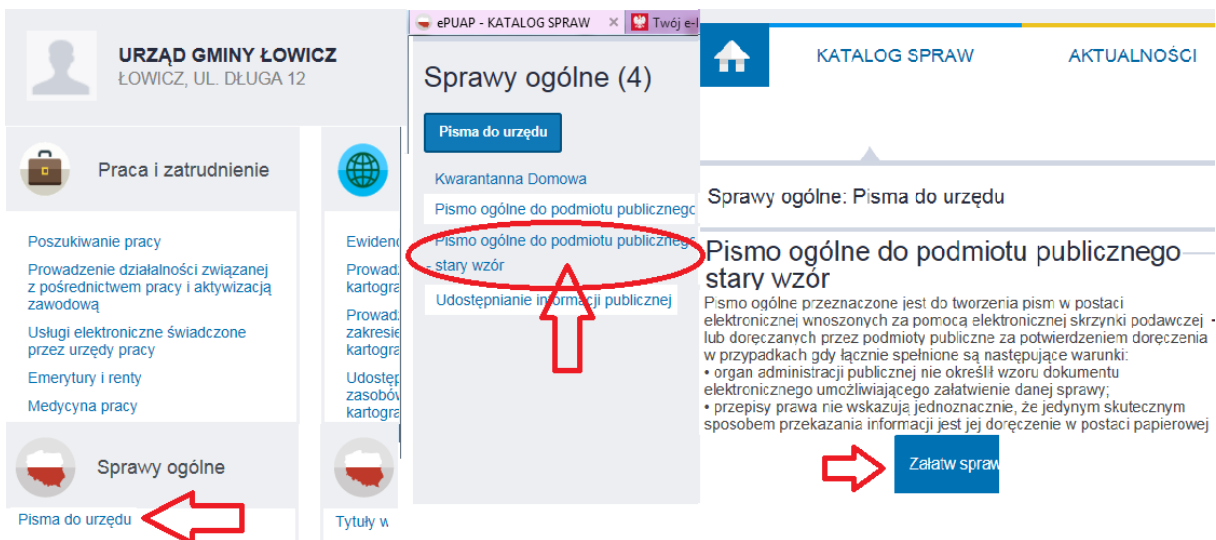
URZĄD GMINY ŁOWICZ
ŁOWICZ, UL. DŁUGA 12

Praca i zatrudnienie

Poszukiwanie pracy
Prowadzenie działalności związanej z pośrednictwem pracy i aktywizacją zawodową
Usługi elektroniczne świadczone przez urzędy pracy
Emerytury i renty
Medycyna pracy

Sprawy ogólne
Pisma do urzędu

Ewiden
Prowad kartogra
Prowad zakresie kartogra
Udostęp zasobów kartogra

Tytuły w

ePUAP - KATALOG SPRAW
Twój e-

Sprawy ogólne (4)

Pisma do urzędu

Kwarantanna Domowa
Pismo ogólne do podmiotu publiczneg
Pismo ogólne do podmiotu publiczneg stary wzór
Udostępnianie informacji publicznej

KATALOG SPRAW
AKTUALNOŚCI

Sprawy ogólne: Pisma do urzędu

Pismo ogólne do podmiotu publicznego stary wzór

Pismo ogólne przeznaczone jest do tworzenia pism w postaci elektronicznej wnoszonych za pomocą elektronicznej skrzynki podawczej lub doręczanych przez podmioty publiczne za potwierdzeniem doręczenia w przypadkach gdy łącznie spełnione są następujące warunki:
• organ administracji publicznej nie określił wzoru dokumentu elektronicznego umożliwiającego załatwienie danej sprawy;
• przepisy prawa nie wskazują jednoznacznie, że jedynym skutecznym sposobem przekazania informacji jest jej doręczenie w postaci papierowej

Załatw spraw